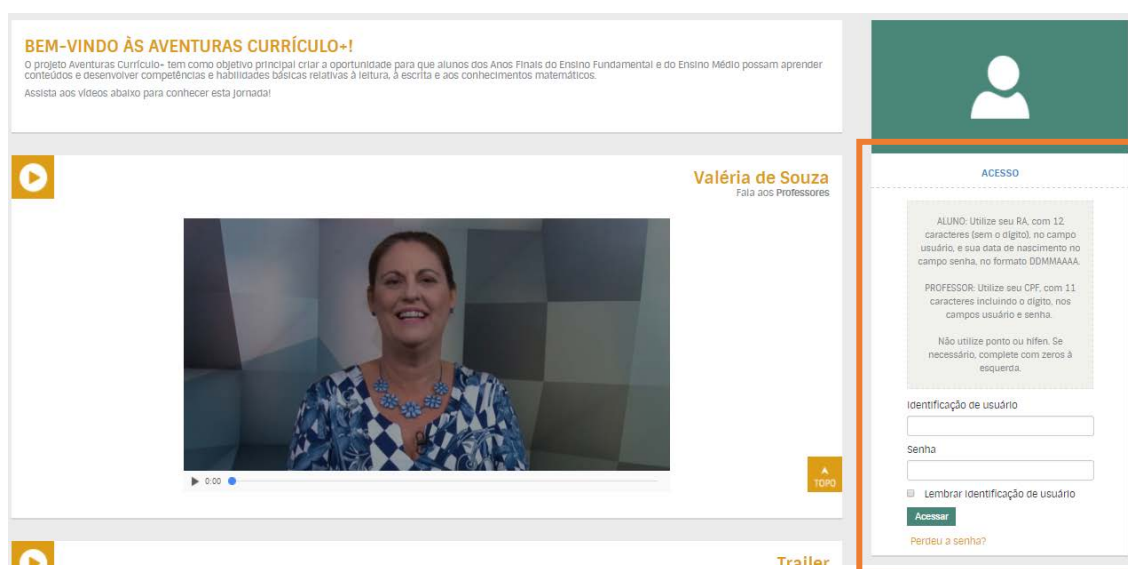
BEM-VINDO ÀS AVENTURAS CURRÍCULO+!

O projeto Aventuras Currículo+ tem como objetivo principal criar a oportunidade para que alunos dos Anos Finais do Ensino Fundamental e do Ensino Médio possam aprender conteúdos e desenvolver competências e habilidades básicas relativas à leitura, à escrita e aos conhecimentos matemáticos.

Assista aos vídeos abaixo para conhecer esta jornada!

Valéria de Souza
Fala aos Professores

0:00

TOPO

Trailer

ACESSO

ALUNO: Utilize seu RA, com 12 caracteres (sem o dígito), no campo usuário, e sua data de nascimento no campo senha, no formato DDMMAAAA.

PROFESSOR: Utilize seu CPF, com 11 caracteres incluindo o dígito, nos campos usuário e senha.

Não utilize ponto ou hífen. Se necessário, complete com zeros à esquerda.

Identificação de usuário

Senha

Lembrar identificação de usuário

Acessar

Perdeu a senha?